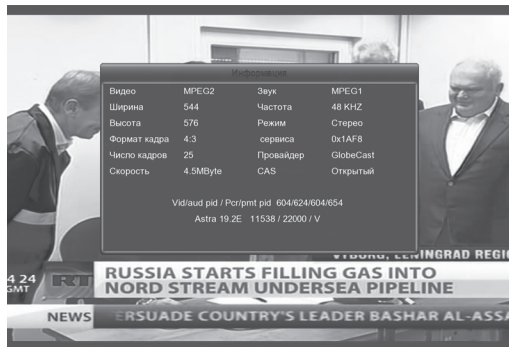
Информация

| Видео | MPEG2 | Звук | MPEG1 |
|---|---|---|---|
| Ширина | 544 | Частота | 48 KHZ |
| Высота | 576 | Режим | Стерео |
| Формат кадра | 4:3 | сервиса | 0x1AF8 |
| Число кадров | 25 | Провайдер | GlobeCast |
| Скорость | 4.5MByte | CAS | Открытый |

Vid/aud pid / Pcr/pmt pid 604/624/604/654
Astra 19.2E 11538 / 22000 / V

VYBORG, LENINGRAD REGI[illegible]

4 24
GMT
RT
RUSSIA STARTS FILLING GAS INTO
NORD STREAM UNDERSEA PIPELINE

NEWS
ERSUADE COUNTRY'S LEADER BASHAR AL-ASSA